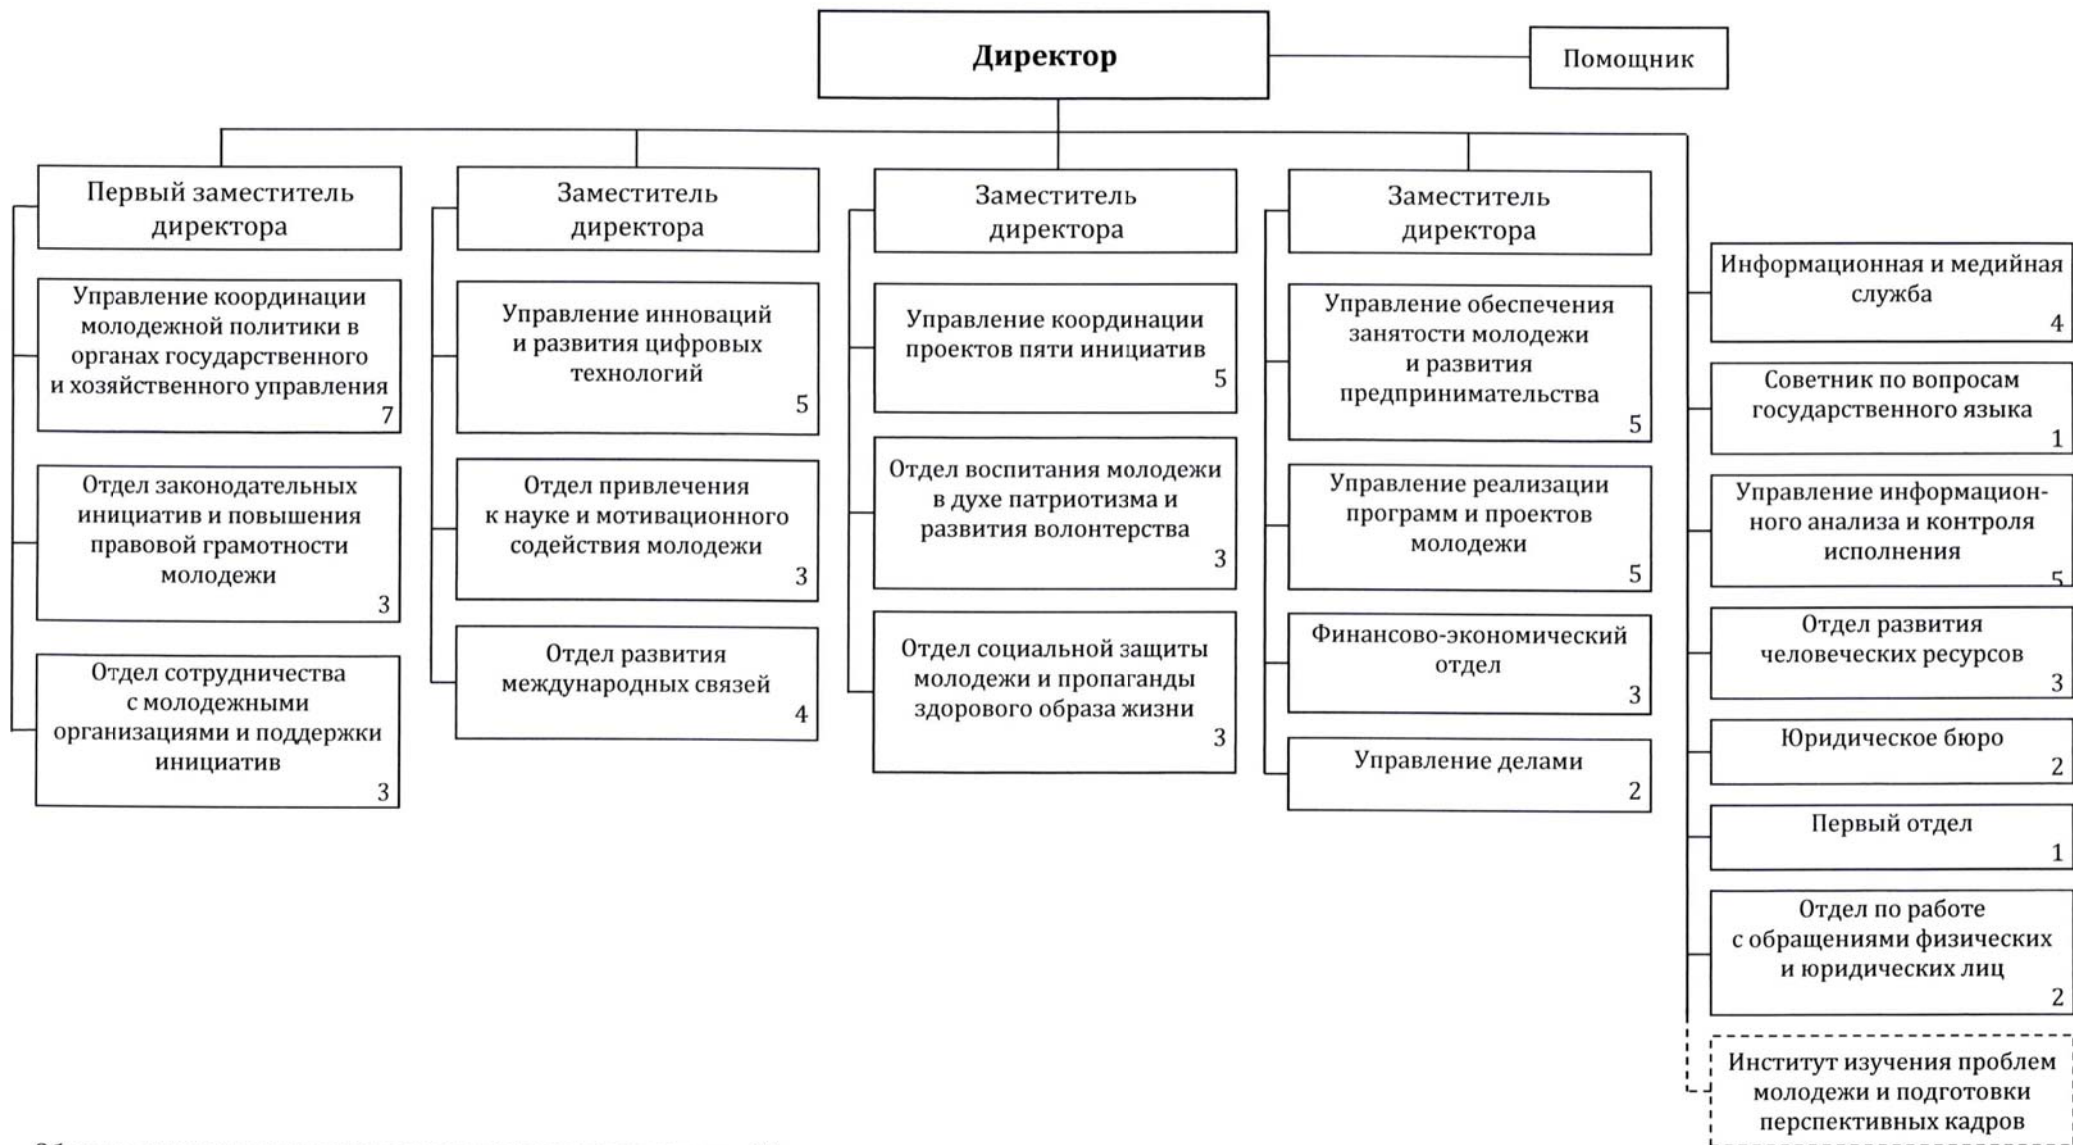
Директор

Помощник

Первый заместитель директора

Управление координации молодежной политики в органах государственного и хозяйственного управления 7

Отдел законодательных инициатив и повышения правовой грамотности молодежи 3

Отдел сотрудничества с молодежными организациями и поддержки инициатив 3

Заместитель директора

Управление инноваций и развития цифровых технологий 5

Отдел привлечения к науке и мотивационного содействия молодежи 3

Отдел развития международных связей 4

Заместитель директора

Управление координации проектов пяти инициатив 5

Отдел воспитания молодежи в духе патриотизма и развития волонтерства 3

Отдел социальной защиты молодежи и пропаганды здорового образа жизни 3

Заместитель директора

Управление обеспечения занятости молодежи и развития предпринимательства 5

Управление реализации программ и проектов молодежи 5

Финансово-экономический отдел 3

Управление делами 2

Информационная и медийная служба 4

Советник по вопросам государственного языка 1

Управление информационного анализа и контроля исполнения 5

Отдел развития человеческих ресурсов 3

Юридическое бюро 2

Первый отдел 1

Отдел по работе с обращениями физических и юридических лиц 2

Институт изучения проблем молодежи и подготовки перспективных кадров